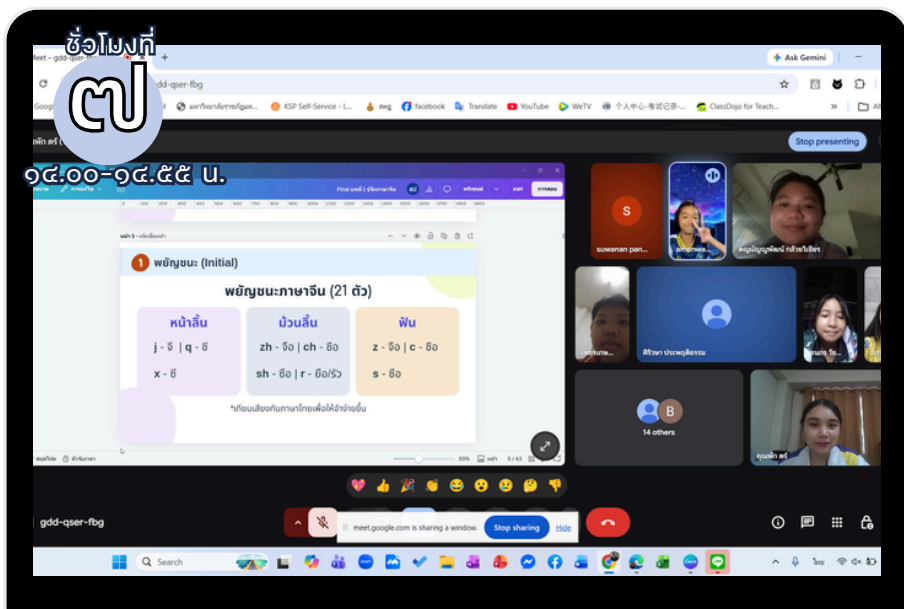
ชั่วโมงที่
๗
๑๔.๐๐-๑๔.๕๕ น.

Meet – gdd-qser-fbg
gdd-qser-fbg
Ask Gemini
KSP Self-Service - L... facebook Translate YouTube WeTV 个人中心 ClassDojo for Teach...
Stop presenting

Final บทที่ 1 รู้จักภาษาจีน

1 พยัญชนะ (Initial)

พยัญชนะภาษาจีน (21 ตัว)

| หน้าลิ้น | ม้วนลิ้น | ฟัน |
|---|---|---|
| j - จี \| q - ชี | zh - จือ \| ch - ชือ | z - จือ \| c - ชือ |
| x - ซี | sh - ซือ \| r - ยือ/รือ | s - ซือ |

*เทียบเสียงกับภาษาไทยเพื่อให้จำง่ายขึ้น

50% 5 / 43

suwanan pan...
S
ศิริวรา ประพฤติธรรม
14 others
B

gdd-qser-fbg
meet.google.com is sharing a window. Stop sharing Hide
Search